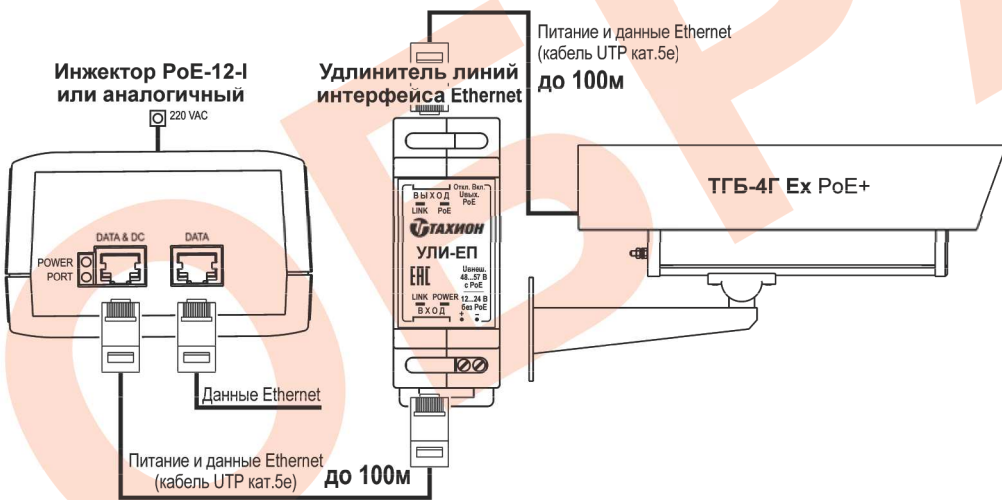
Инжектор PoE-12-I или аналогичный

220 VAC

POWER
PORT

DATA & DC

DATA

Данные Ethernet

Питание и данные Ethernet (кабель UTP кат.5е)

до 100м

Удлинитель линий интерфейса Ethernet

ВЫХОД
LINK PoE
Откл. Вкл.
Uвых.
PoE

ТАХИОН
УЛИ-ЕП
ЕАС
Uвнеш.
48...57 В
с PoE
12...24 В
без PoE
LINK POWER
ВХОД

Питание и данные Ethernet (кабель UTP кат.5е)

до 100м

ТГБ-4Г Ex PoE+